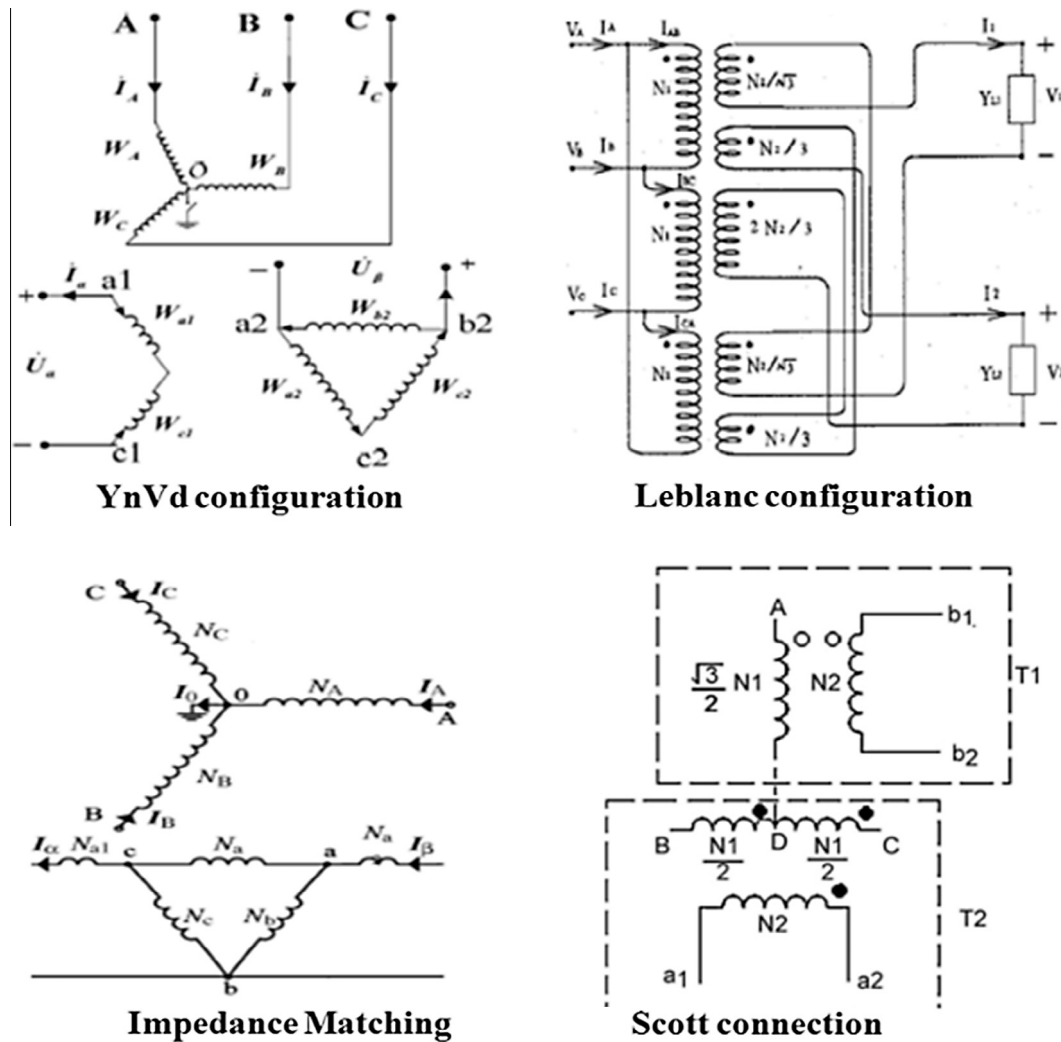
A B C

$\dot{I}_A$ $\dot{I}_B$ $\dot{I}_C$

$W_A$ O $W_B$

$W_C$

$\dot{I}_\alpha$ a1 + $W_{a1}$ $\dot{U}_\alpha$ $W_{c1}$ − c1

− $\dot{U}_\beta$ + a2 $W_{b2}$ b2 $W_{a2}$ $W_{c2}$ c2

YnVd configuration

VA IA IAB N1 N1/√3 I1 + Y12 V

VB IB N2/3 IBC N1 2 N2/3

VC IC ICA N1 N2/√3 N2/3 I2 + Y12 V −

Leblanc configuration

C $I_C$ $N_C$ $I_0$ o $N_A$ $I_A$ A $N_B$ B $I_B$

$I_\alpha$ $N_{a1}$ c $N_a$ a $N_a$ $I_\beta$ $N_c$ $N_b$ b

Impedance Matching

A b1 $\frac{\sqrt{3}}{2}$ N1 N2 T1 b2

B $\frac{N1}{2}$ D $\frac{N1}{2}$ C N2 T2 a1 a2

Scott connection